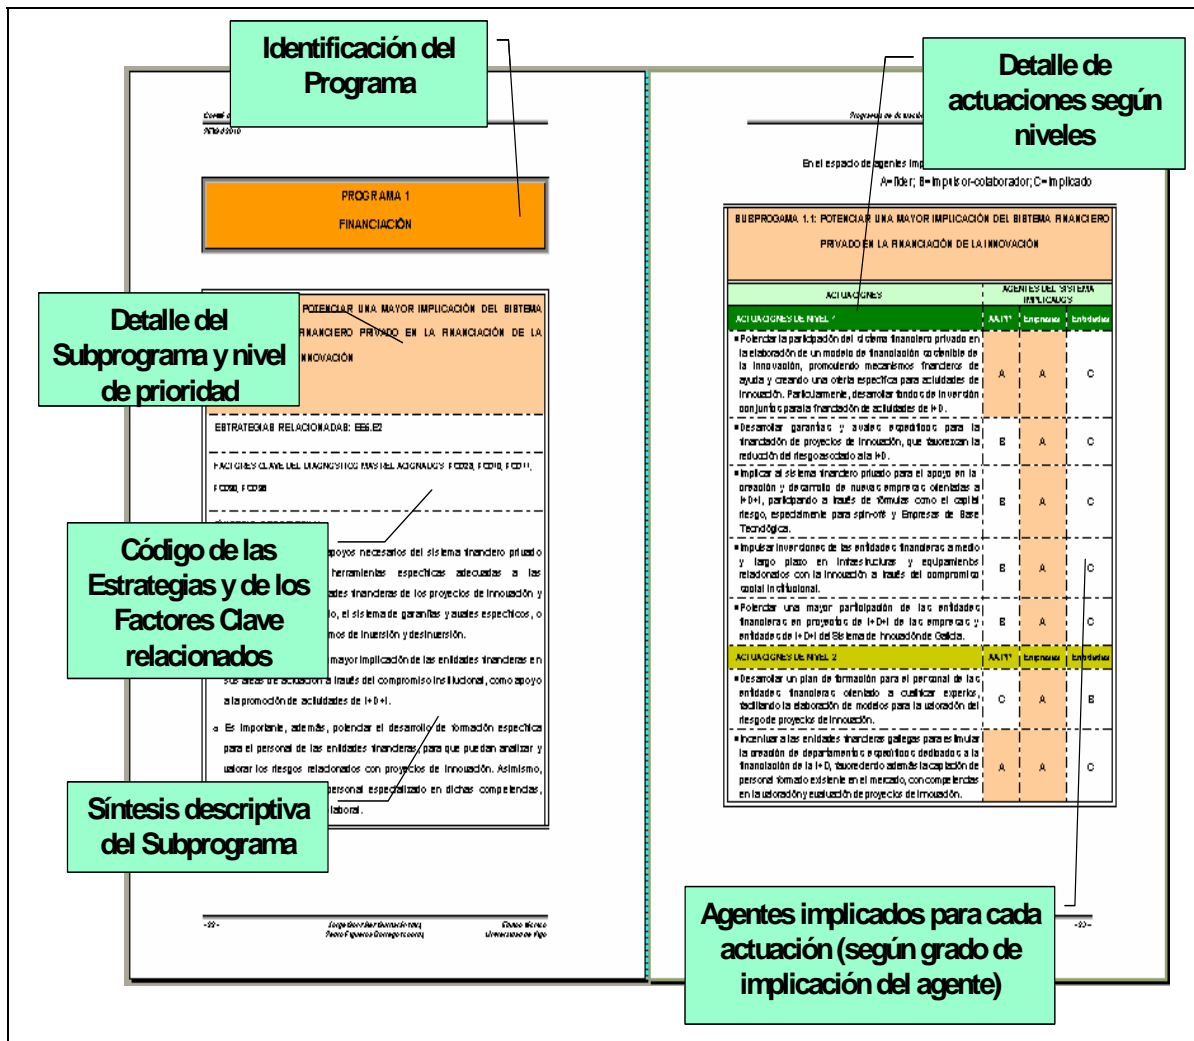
Identificación del Programa

Detalle de actuaciones según niveles

PROGRAMA 1

FINANCIACIÓN

Detalle del Subprograma y nivel de prioridad

POTENCIAR UNA MAYOR IMPLICACIÓN DEL SISTEMA FINANCIERO PRIVADO EN LA FINANCIACIÓN DE LA INNOVACIÓN

ESTRATEGIAS RELACIONADAS: EE5.E2

FACTORES CLAVE DEL DIAGNÓSTICO MÁS RELACIONADOS: FC09, FC10, FC11, FC30, FC38

Código de las Estrategias y de los Factores Clave relacionados

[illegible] apoyos necesarios del sistema financiero privado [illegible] herramientas específicas adecuadas a las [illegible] entidades financieras de los proyectos de innovación y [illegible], el sistema de garantías y avales específicos, o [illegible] mos de inversión y desinversión.

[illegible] mayor implicación de las entidades financieras en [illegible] a través del compromiso institucional, como apoyo a la promoción de actividades de I+D+I.

Es importante, además, potenciar el desarrollo de formación específica para el personal de las entidades financieras, para que puedan analizar y valorar los riesgos relacionados con proyectos de innovación. Asimismo, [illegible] personal especializado en dichas competencias, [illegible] laboral.

Síntesis descriptiva del Subprograma

-22-

En el espacio de agentes imp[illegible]

A= líder; B= impulsor-colaborador; C= implicado

SUBPROGRAMA 1.1: POTENCIAR UNA MAYOR IMPLICACIÓN DEL SISTEMA FINANCIERO PRIVADO EN LA FINANCIACIÓN DE LA INNOVACIÓN

| ACTUACIONES | AGENTES DEL SISTEMA IMPLICADOS | | |
|---|---|---|---|
| ACTUACIONES DE NIVEL 1 | AA.PP. | Empresas | Entidades |
| Potenciar la participación del sistema financiero privado en la elaboración de un modelo de financiación sostenible de la innovación, promoviendo mecanismos financieros de ayuda y creando una oferta específica para actividades de innovación. Particularmente, desarrollar fondos de inversión conjunta para la financiación de actividades de I+D. | A | A | C |
| Desarrollar garantías y avales específicos para la financiación de proyectos de innovación, que favorezcan la reducción del riesgo asociado a la I+D. | B | A | C |
| Implicar al sistema financiero privado para el apoyo en la creación y desarrollo de nuevas empresas orientadas a I+D+I, participando a través de fórmulas como el capital riesgo, especialmente para spin-offs y Empresas de Base Tecnológica. | B | A | C |
| Impulsar inversiones de las entidades financieras a medio y largo plazo en infraestructuras y equipamientos relacionados con la innovación a través del compromiso social institucional. | B | A | C |
| Potenciar una mayor participación de las entidades financieras en proyectos de I+D+I de las empresas y entidades de I+D del Sistema de Innovación de Galicia. | B | A | C |
| ACTUACIONES DE NIVEL 2 | AA.PP. | Empresas | Entidades |
| Desarrollar un plan de formación para el personal de las entidades financieras orientado a cualificar expertos, facilitando la elaboración de modelos para la valoración del riesgo de proyectos de innovación. | C | A | B |
| Incentivar a las entidades financieras gallegas para estimular la creación de departamentos específicos dedicados a la financiación de la I+D, favoreciendo además la captación del personal formado existente en el mercado, con competencias en la valoración y evaluación de proyectos de innovación. | A | A | C |

Agentes implicados para cada actuación (según grado de implicación del agente)

-23-